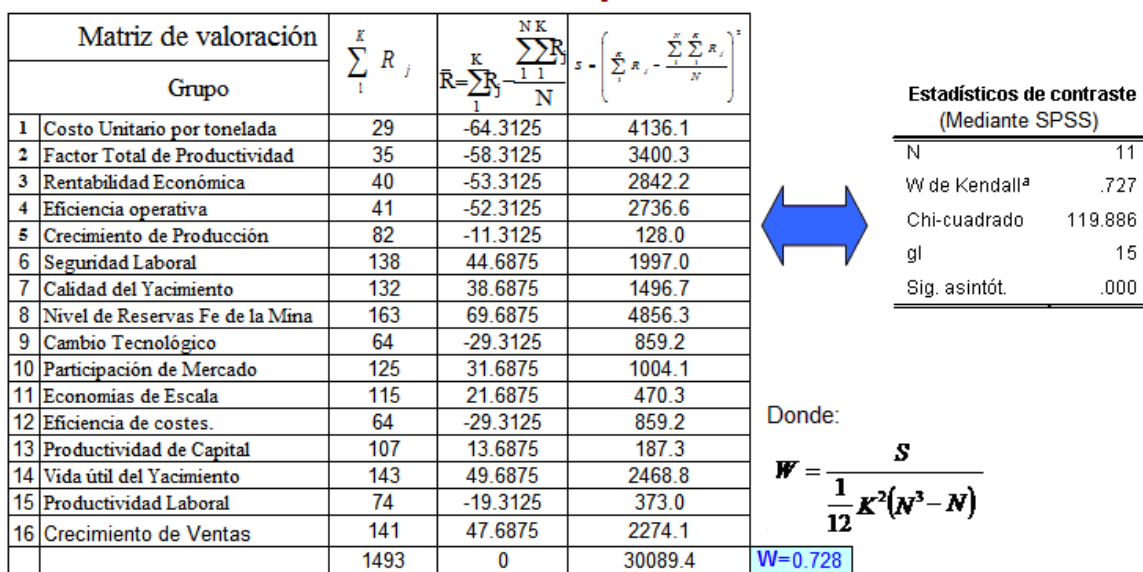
| Matriz de valoración | | $\sum_{1}^{K} R_j$ | $\bar{R}=\sum_{1}^{K} R_j - \frac{\sum_{1}^{N}\sum_{1}^{K} R_j}{N}$ | $s = \left(\sum_{1}^{K} R_j - \frac{\sum_{1}^{N}\sum_{1}^{K} R_j}{N}\right)^2$ |
|---|---|---|---|---|
| | Grupo | | | |
| 1 | Costo Unitario por tonelada | 29 | -64.3125 | 4136.1 |
| 2 | Factor Total de Productividad | 35 | -58.3125 | 3400.3 |
| 3 | Rentabilidad Económica | 40 | -53.3125 | 2842.2 |
| 4 | Eficiencia operativa | 41 | -52.3125 | 2736.6 |
| 5 | Crecimiento de Producción | 82 | -11.3125 | 128.0 |
| 6 | Seguridad Laboral | 138 | 44.6875 | 1997.0 |
| 7 | Calidad del Yacimiento | 132 | 38.6875 | 1496.7 |
| 8 | Nivel de Reservas Fe de la Mina | 163 | 69.6875 | 4856.3 |
| 9 | Cambio Tecnológico | 64 | -29.3125 | 859.2 |
| 10 | Participación de Mercado | 125 | 31.6875 | 1004.1 |
| 11 | Economías de Escala | 115 | 21.6875 | 470.3 |
| 12 | Eficiencia de costes. | 64 | -29.3125 | 859.2 |
| 13 | Productividad de Capital | 107 | 13.6875 | 187.3 |
| 14 | Vida útil del Yacimiento | 143 | 49.6875 | 2468.8 |
| 15 | Productividad Laboral | 74 | -19.3125 | 373.0 |
| 16 | Crecimiento de Ventas | 141 | 47.6875 | 2274.1 |
| | | 1493 | 0 | 30089.4 |

W=0.728

Estadísticos de contraste
(Mediante SPSS)

| | |
|---|---|
| N | 11 |
| W de Kendall$^a$ | .727 |
| Chi-cuadrado | 119.886 |
| gl | 15 |
| Sig. asintót. | .000 |

Donde:

$W = \frac{S}{\frac{1}{12}K^2(N^3 - N)}$